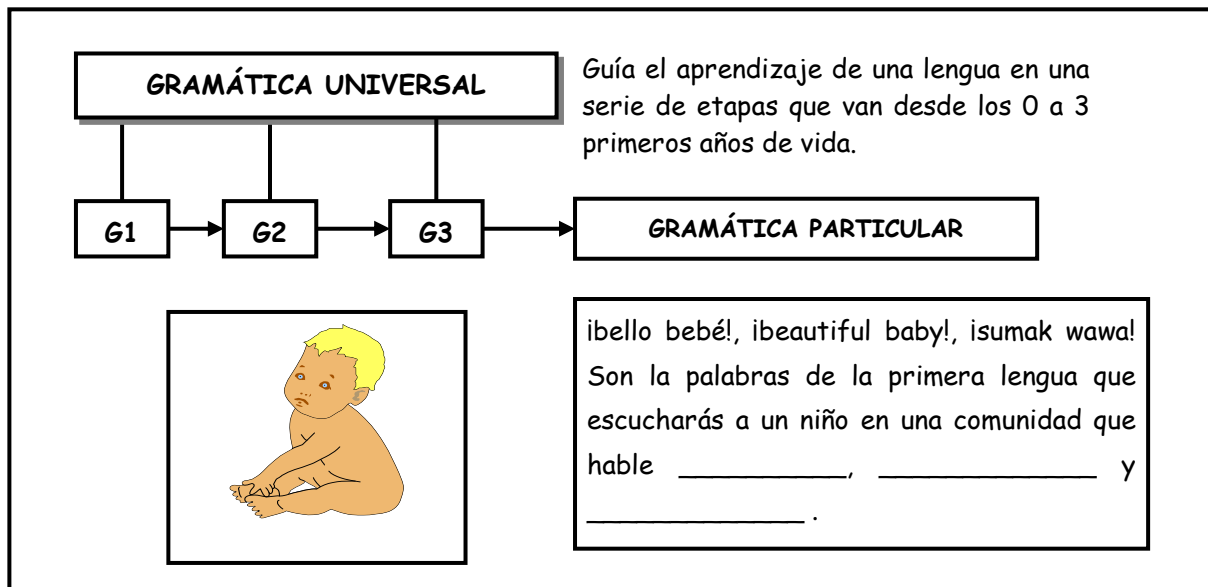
GRAMÁTICA UNIVERSAL

Guía el aprendizaje de una lengua en una serie de etapas que van desde los 0 a 3 primeros años de vida.

G1

G2

G3

GRAMÁTICA PARTICULAR

¡bello bebé!, ¡beautiful baby!, ¡sumak wawa! Son la palabras de la primera lengua que escucharás a un niño en una comunidad que hable __________, ____________ y ____________ .